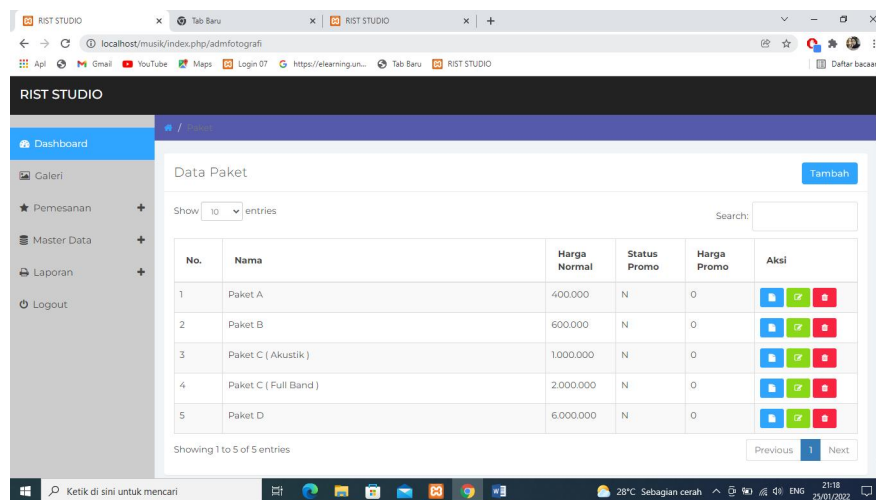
RIST STUDIO × Tab Baru × RIST STUDIO × +

localhost/musik/index.php/admfotografi

Apl Gmail YouTube Maps Login 07 https://elearning.un... Tab Baru RIST STUDIO Daftar bacaan

RIST STUDIO

Dashboard
Galeri
Pemesanan +
Master Data +
Laporan +
Logout

/ Paket

Data Paket

Tambah

Show 10 entries

Search:

| No. | Nama | Harga Normal | Status Promo | Harga Promo | Aksi |
|---|---|---|---|---|---|
| 1 | Paket A | 400.000 | N | 0 | |
| 2 | Paket B | 600.000 | N | 0 | |
| 3 | Paket C ( Akustik ) | 1.000.000 | N | 0 | |
| 4 | Paket C ( Full Band ) | 2.000.000 | N | 0 | |
| 5 | Paket D | 6.000.000 | N | 0 | |

Showing 1 to 5 of 5 entries

Previous 1 Next

Ketik di sini untuk mencari

28°C Sebagian cerah ENG 21:18 25/01/2022